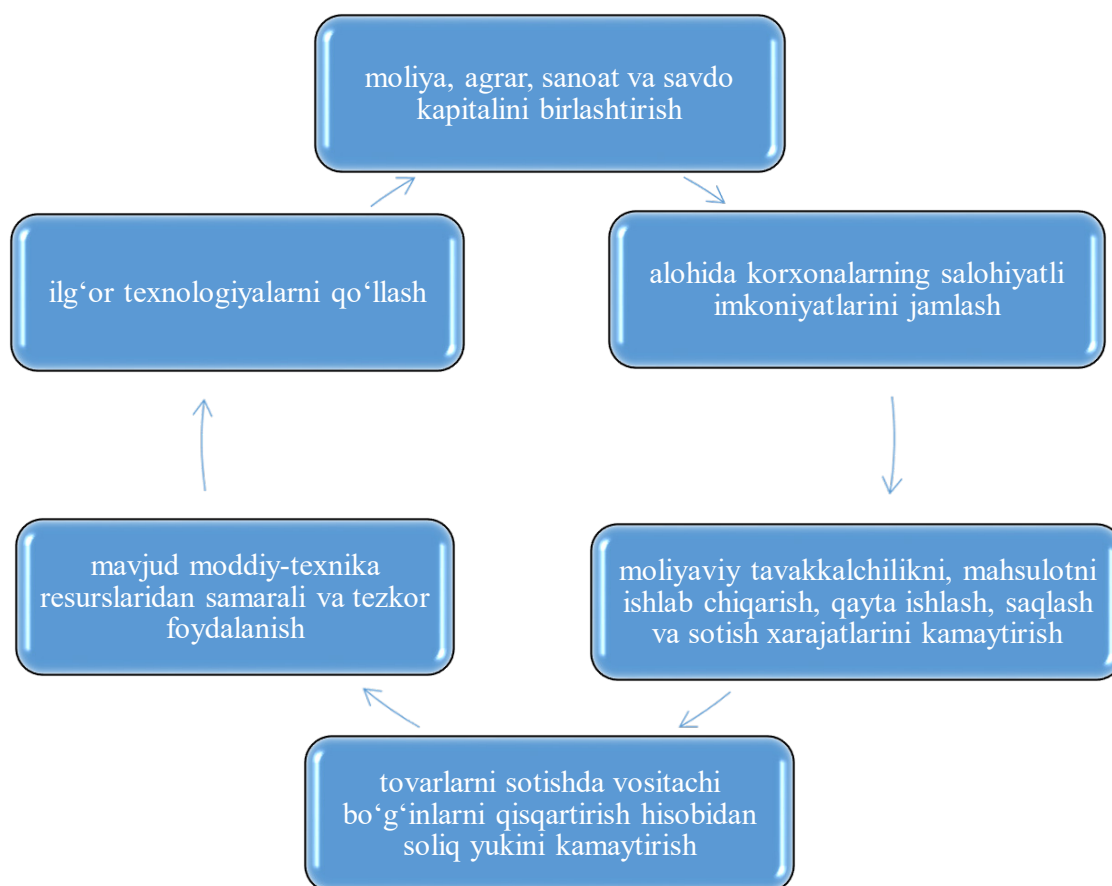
moliya, agrar, sanoat va savdo kapitalini birlashtirish

alohida korxonalarning salohiyatli imkoniyatlarini jamlash

moliyaviy tavakkalchilikni, mahsulotni ishlab chiqarish, qayta ishlash, saqlash va sotish xarajatlarini kamaytirish

tovarlarni sotishda vositachi bo‘g‘inlarni qisqartirish hisobidan soliq yukini kamaytirish

mavjud moddiy-texnika resurslaridan samarali va tezkor foydalanish

ilg‘or texnologiyalarni qo‘llash